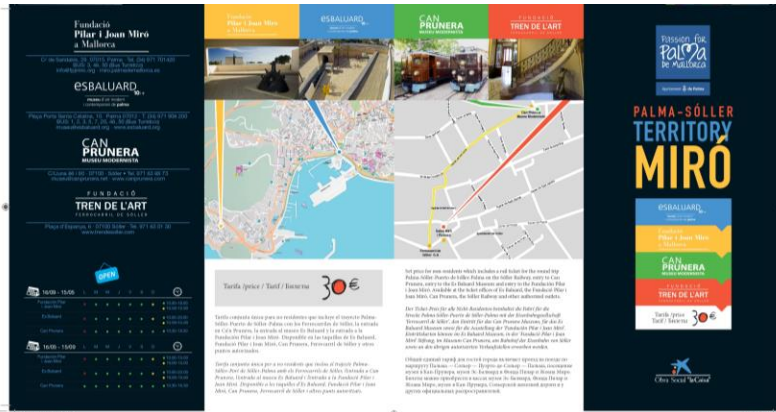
Fundació
Pilar i Joan Miró
a Mallorca

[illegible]

esBALUARD

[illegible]

CAN PRUNERA
MUSEU MODERNISTA

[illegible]

FUNDACIÓ
TREN DE L'ART
FERROCARRIL DE SÓLLER

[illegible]

OPEN

16/09 – 15/05

16/05 – 15/09

Fundació Pilar i Joan Miró
esBALUARD
CAN PRUNERA
FUNDACIÓ TREN DE L'ART

Tarifa /preu/ Tarif / Знижка 30€

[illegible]

Passion for Palma de Mallorca

PALMA-SÓLLER
TERRITORY
MIRÓ

esBALUARD
Fundació Pilar i Joan Miró a Mallorca
CAN PRUNERA MUSEU MODERNISTA
FUNDACIÓ TREN DE L'ART
Tarifa /preu/ Tarif / Знижка 30€

Obra Social "la Caixa"